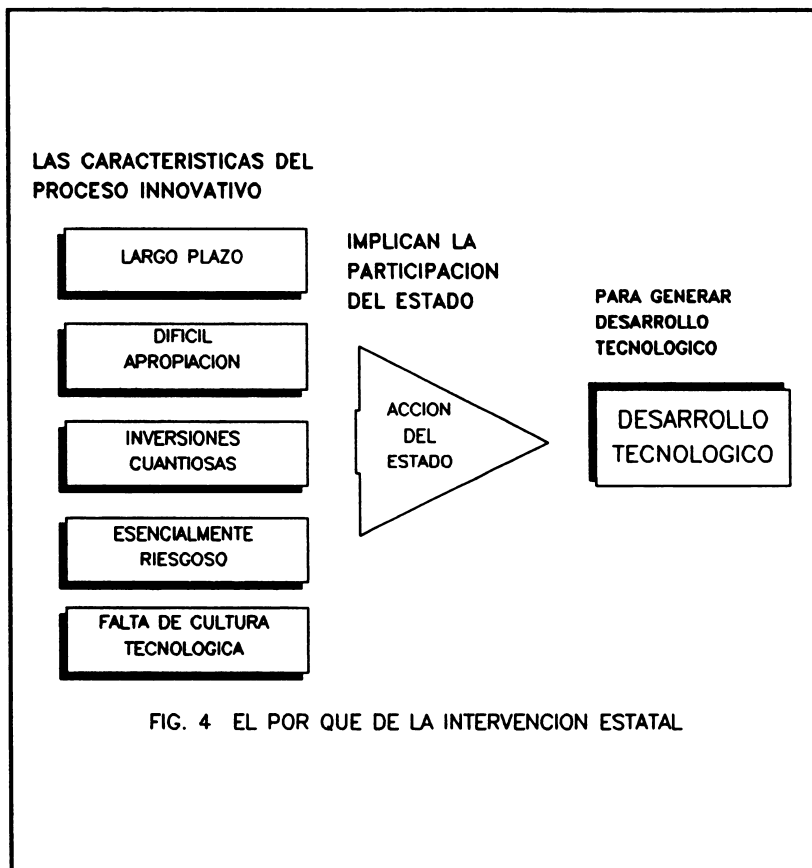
LAS CARACTERISTICAS DEL PROCESO INNOVATIVO

LARGO PLAZO

DIFICIL APROPIACION

INVERSIONES CUANTIOSAS

ESENCIALMENTE RIESGOSO

FALTA DE CULTURA TECNOLOGICA

IMPLICAN LA PARTICIPACION DEL ESTADO

ACCION DEL ESTADO

PARA GENERAR DESARROLLO TECNOLOGICO

DESARROLLO TECNOLOGICO

FIG. 4 EL POR QUE DE LA INTERVENCION ESTATAL